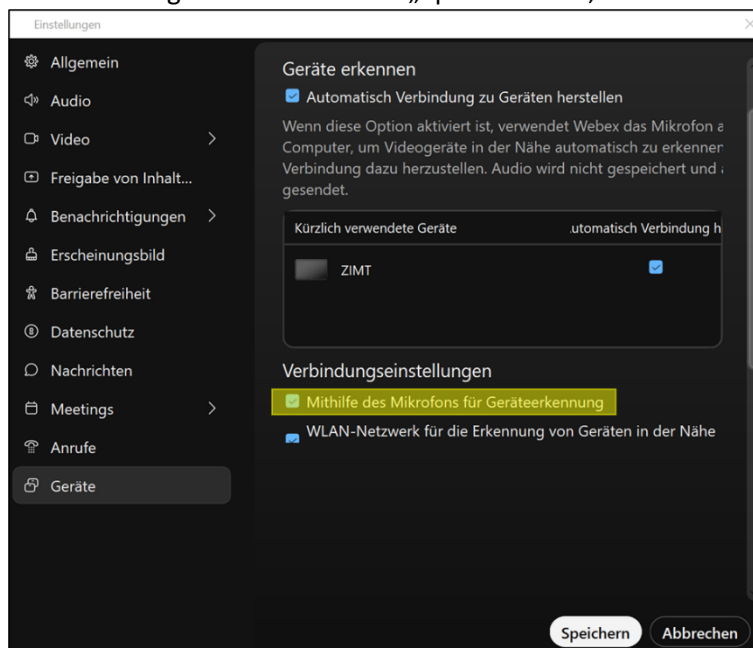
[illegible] „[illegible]

Einstellungen

Allgemein
Audio
Video
Freigabe von Inhalt...
Benachrichtigungen
Erscheinungsbild
Barrierefreiheit
Datenschutz
Nachrichten
Meetings
Anrufe
Geräte

Geräte erkennen

Automatisch Verbindung zu Geräten herstellen

Wenn diese Option aktiviert ist, verwendet Webex das Mikrofon a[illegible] Computer, um Videogeräte in der Nähe automatisch zu erkennen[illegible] Verbindung dazu herzustellen. Audio wird nicht gespeichert und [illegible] gesendet.

| Kürzlich verwendete Geräte | .utomatisch Verbindung h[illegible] |
|---|---|
| ZIMT | |

Verbindungseinstellungen

Mithilfe des Mikrofons für Geräteerkennung

WLAN-Netzwerk für die Erkennung von Geräten in der Nähe

Speichern
Abbrechen